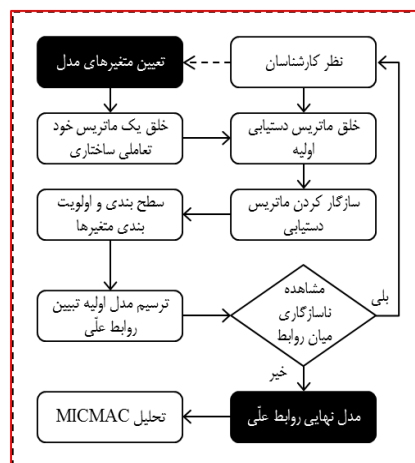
نظر کارشناسان

تعیین متغیرهای مدل

خلق ماتریس دستیابی اولیه

خلق یک ماتریس خود تعاملی ساختاری

سازگار کردن ماتریس دستیابی

سطح بندی و اولویت بندی متغیرها

مشاهده ناسازگاری میان روابط

بلی

ترسیم مدل اولیه تبیین روابط علّی

خیر

مدل نهایی روابط علّی

تحلیل MICMAC